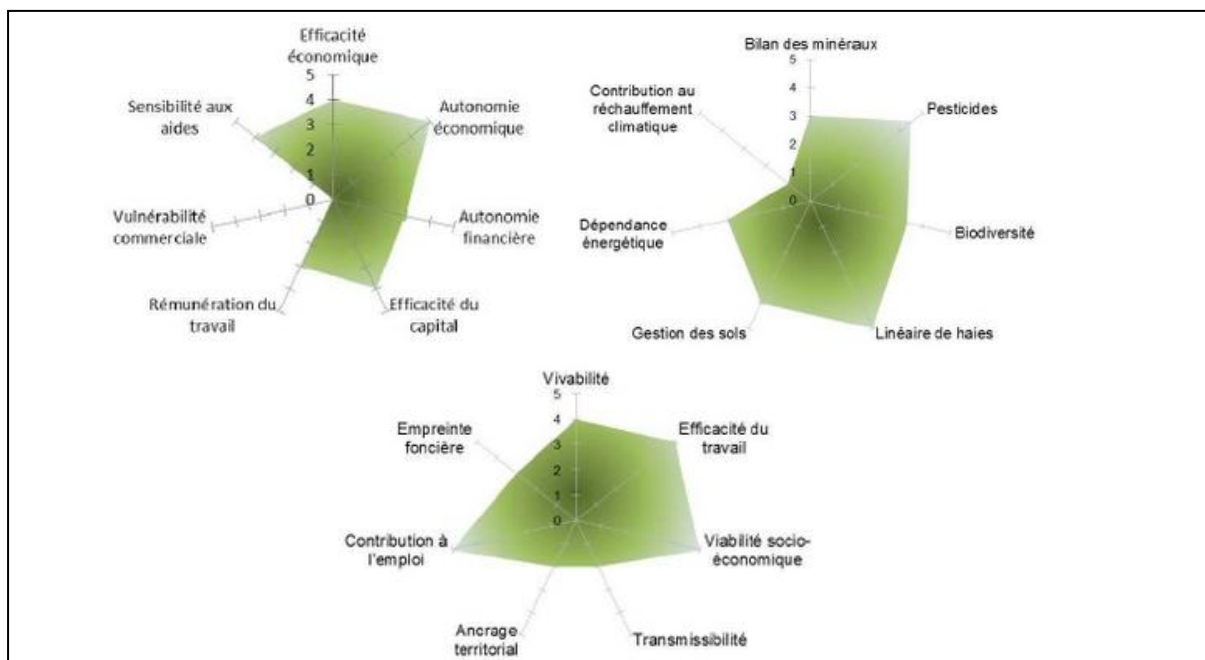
Efficacité économique
5
4
3
2
1
0
Autonomie économique
Autonomie financière
Efficacité du capital
Rémunération du travail
Vulnérabilité commerciale
Sensibilité aux aides

Bilan des minéraux
5
4
3
2
1
0
Pesticides
Biodiversité
Linéaire de haies
Gestion des sols
Dépendance énergétique
Contribution au réchauffement climatique

Vivabilité
5
4
3
2
1
0
Efficacité du travail
Viabilité socio-économique
Transmissibilité
Ancrage territorial
Contribution à l'emploi
Empreinte foncière